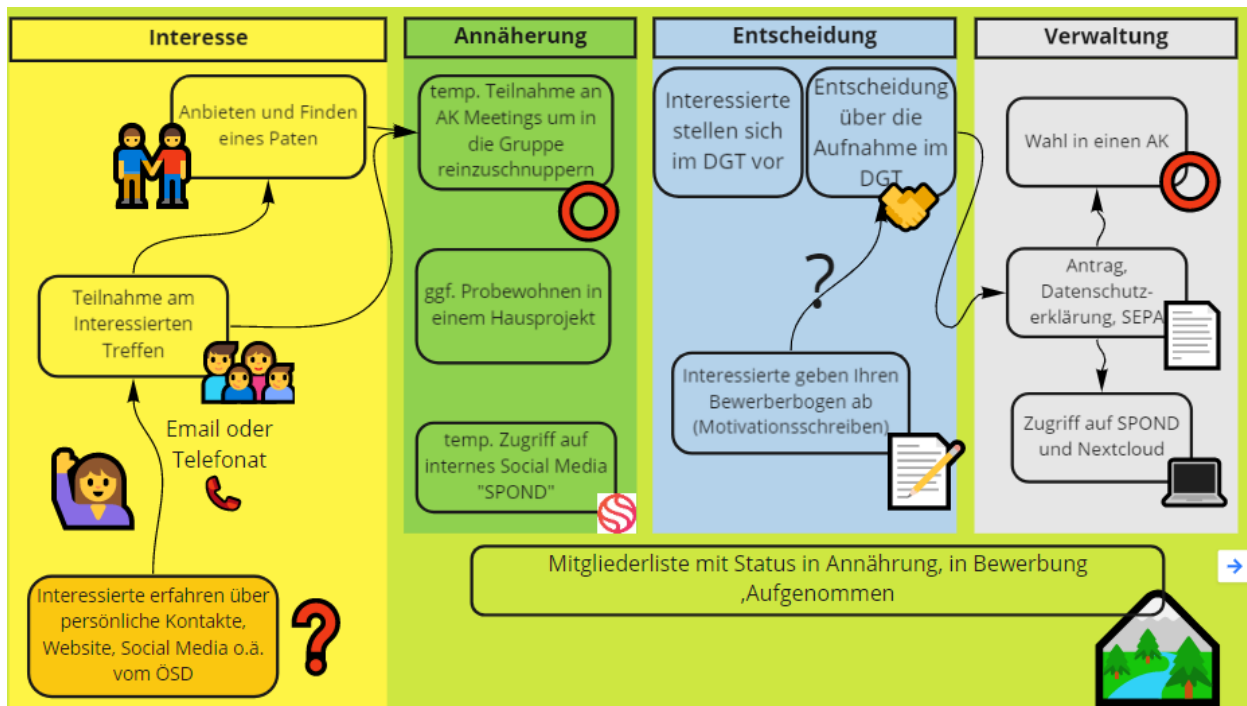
Interesse

Anbieten und Finden eines Paten

Teilnahme am Interessierten Treffen

Email oder Telefonat

Interessierte erfahren über persönliche Kontakte, Website, Social Media o.ä. vom ÖSD

Annäherung

temp. Teilnahme an AK Meetings um in die Gruppe reinzuschnuppern

ggf. Probewohnen in einem Hausprojekt

temp. Zugriff auf internes Social Media "SPOND"

Entscheidung

Interessierte stellen sich im DGT vor

Entscheidung über die Aufnahme im DGT

?

Interessierte geben Ihren Bewerberbogen ab (Motivationsschreiben)

Verwaltung

Wahl in einen AK

Antrag, Datenschutzerklärung, SEPA

Zugriff auf SPOND und Nextcloud

Mitgliederliste mit Status in Annährung, in Bewerbung ,Aufgenommen